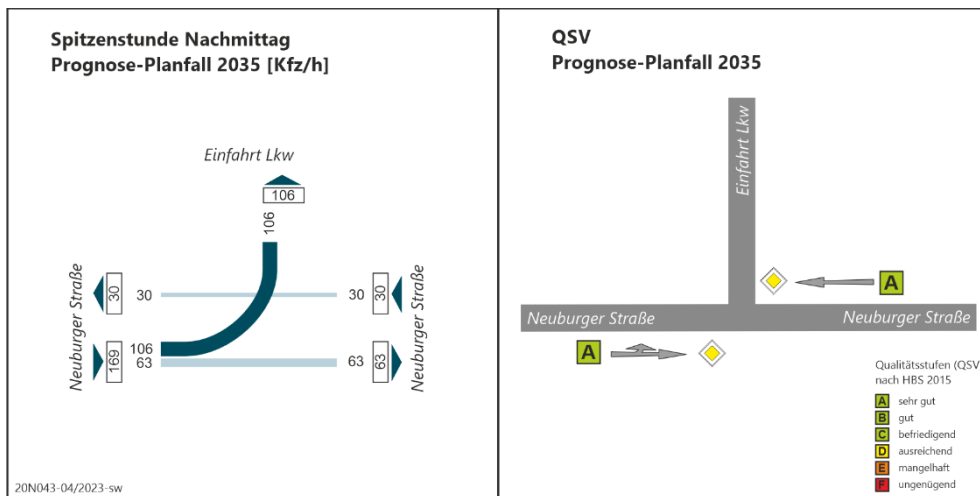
Spitzenstunde Nachmittag
Prognose-Planfall 2035 [Kfz/h]

Einfahrt Lkw
106
106

Neuburger Straße
30
30
169
106
63

Neuburger Straße
30
30
63
63

20N043-04/2023-sw

QSV
Prognose-Planfall 2035

Einfahrt Lkw
A
Neuburger Straße
Neuburger Straße
A

Qualitätsstufen (QSV
nach HBS 2015
A sehr gut
B gut
C befriedigend
D ausreichend
E mangelhaft
F ungenügend